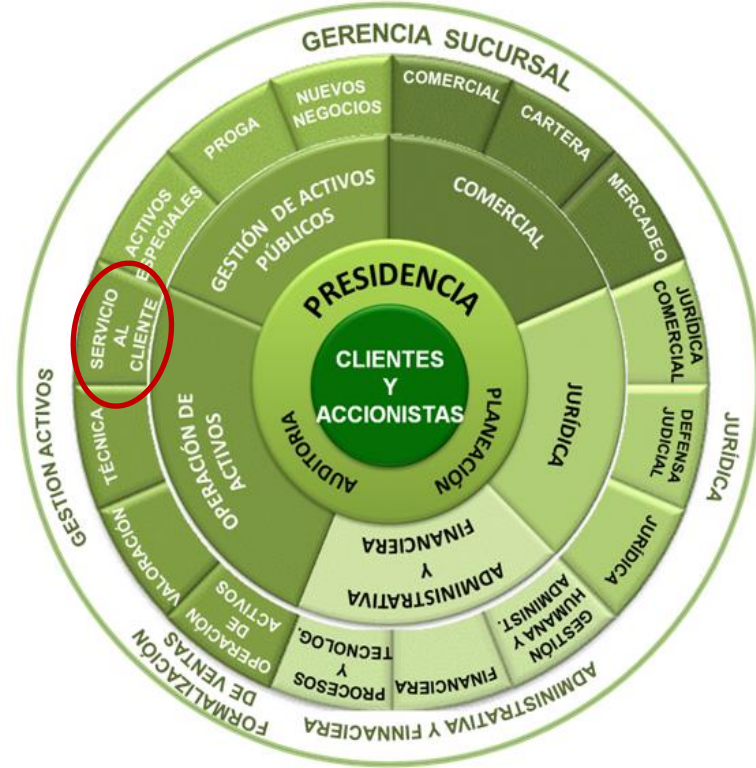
GERENCIA SUCURSAL

CLIENTES Y ACCIONISTAS

PRESIDENCIA

PLANEACIÓN

AUDITORIA

GESTIÓN DE ACTIVOS PÚBLICOS

COMERCIAL

JURÍDICA

ADMINISTRATIVA Y FINANCIERA

OPERACIÓN DE ACTIVOS

NUEVOS NEGOCIOS

COMERCIAL

CARTERA

MERCADEO

JURÍDICA COMERCIAL

DEFENSA JUDICIAL

JURÍDICA

GESTIÓN HUMANA Y ADMINIST.

FINANCIERA

PROCESOS Y TECNOLOG.

OPERACIÓN DE ACTIVOS

VALORACIÓN

TÉCNICA

SERVICIO AL CLIENTE

ACTIVOS ESPECIALES

PROGA

GESTION ACTIVOS

FORMALIZACIÓN DE VENTAS

ADMINISTRATIVA Y FINANCIERA

JURÍDICA